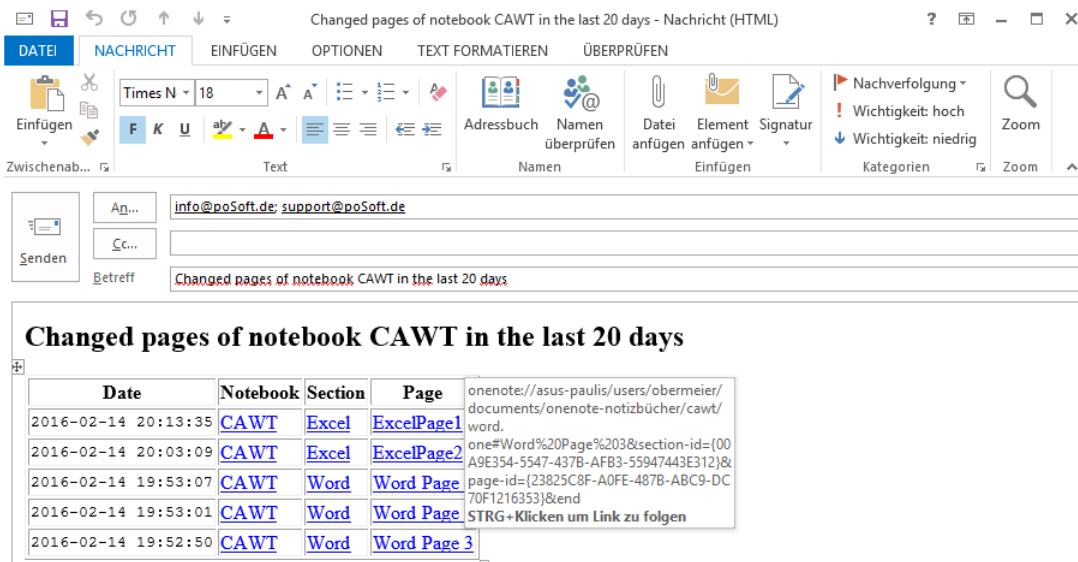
Changed pages of notebook CAWT in the last 20 days - Nachricht (HTML)

? – □ ×

DATEI NACHRICHT EINFÜGEN OPTIONEN TEXT FORMATIEREN ÜBERPRÜFEN

Einfügen
Zwischenab...

Times N 18
F K U
Text

Adressbuch Namen überprüfen
Namen

Datei anfügen Element anfügen Signatur
Einfügen

Nachverfolgung
Wichtigkeit: hoch
Wichtigkeit: niedrig
Kategorien

Zoom
Zoom

Senden

An... info@poSoft.de; support@poSoft.de
Cc...
Betreff Changed pages of notebook CAWT in the last 20 days

Changed pages of notebook CAWT in the last 20 days

| Date | Notebook | Section | Page |
|---|---|---|---|
| 2016-02-14 20:13:35 | CAWT | Excel | ExcelPage1 |
| 2016-02-14 20:03:09 | CAWT | Excel | ExcelPage2 |
| 2016-02-14 19:53:07 | CAWT | Word | Word Page |
| 2016-02-14 19:53:01 | CAWT | Word | Word Page |
| 2016-02-14 19:52:50 | CAWT | Word | Word Page 3 |

onenote://asus-paulis/users/obermeier/documents/onenote-notizbücher/cawt/word.one#Word%20Page%203&section-id={00A9E354-5547-437B-AFB3-55947443E312}&page-id={23825C8F-A0FE-487B-ABC9-DC70F1216353}&end
STRG+Klicken um Link zu folgen